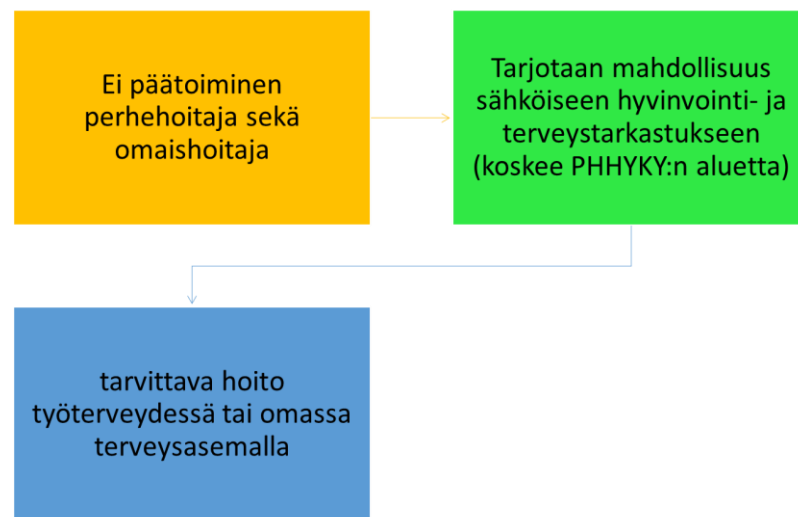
Ei päätoiminen perhehoitaja sekä omaishoitaja

Tarjotaan mahdollisuus sähköiseen hyvinvointi- ja terveystarkastukseen (koskee PHHYKY:n aluetta)

tarvittava hoito työterveydessä tai omassa terveysasemalla